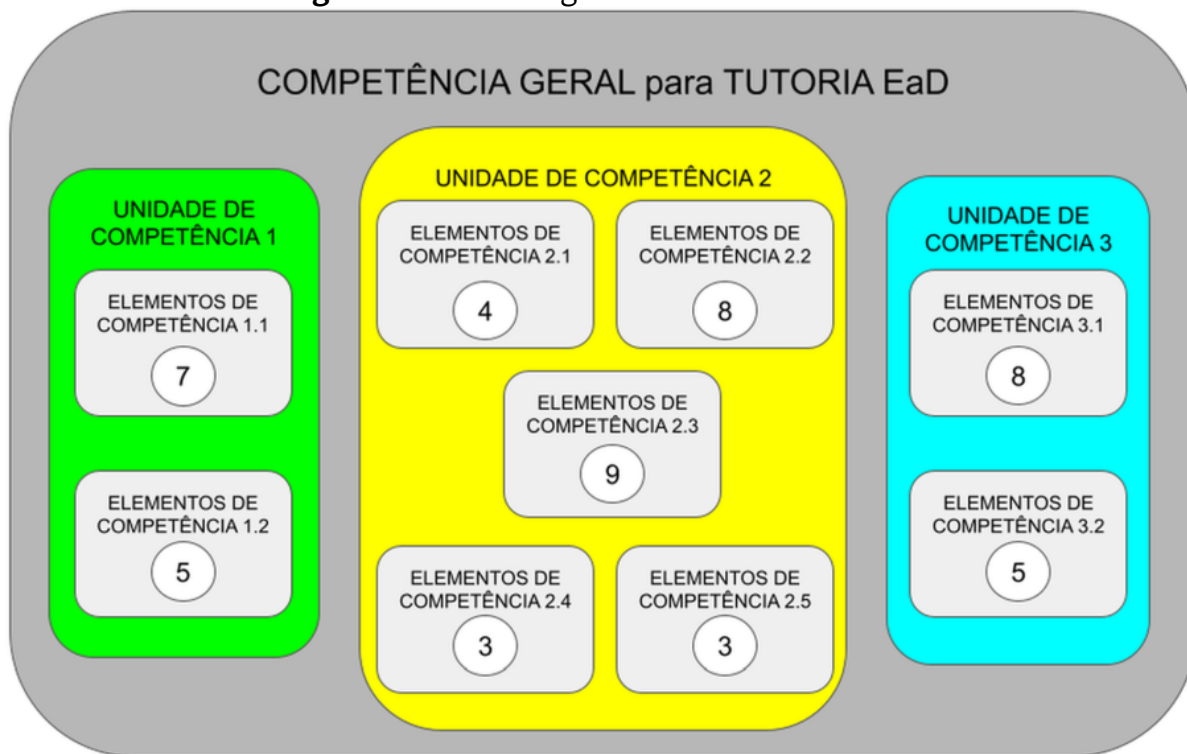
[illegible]

COMPETÊNCIA GERAL para TUTORIA EaD

UNIDADE DE COMPETÊNCIA 1

ELEMENTOS DE COMPETÊNCIA 1.1

7

ELEMENTOS DE COMPETÊNCIA 1.2

5

UNIDADE DE COMPETÊNCIA 2

ELEMENTOS DE COMPETÊNCIA 2.1

4

ELEMENTOS DE COMPETÊNCIA 2.2

8

ELEMENTOS DE COMPETÊNCIA 2.3

9

ELEMENTOS DE COMPETÊNCIA 2.4

3

ELEMENTOS DE COMPETÊNCIA 2.5

3

UNIDADE DE COMPETÊNCIA 3

ELEMENTOS DE COMPETÊNCIA 3.1

8

ELEMENTOS DE COMPETÊNCIA 3.2

5